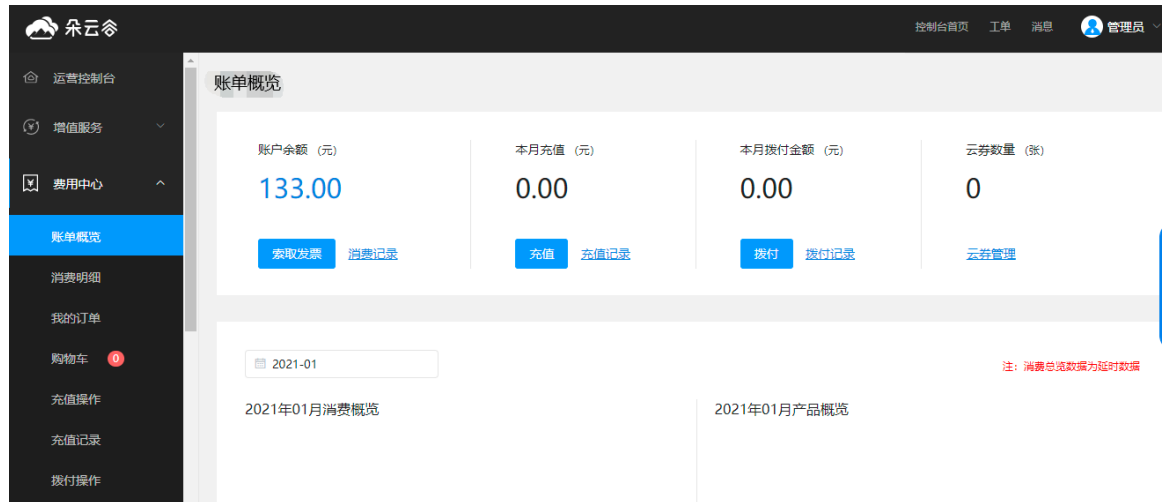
朵云谷

控制台首页 工单 消息 管理员

运营控制台

增值服务

费用中心

账单概览

消费明细

我的订单

购物车 0

充值操作

充值记录

拨付操作

账单概览

账户余额 （元）

133.00

索取发票 消费记录

本月充值 （元）

0.00

充值 充值记录

本月拨付金额 （元）

0.00

拨付 拨付记录

云券数量 （张）

0

云券管理

2021-01

注：消费总览数据为延时数据

2021年01月消费概览

2021年01月产品概览